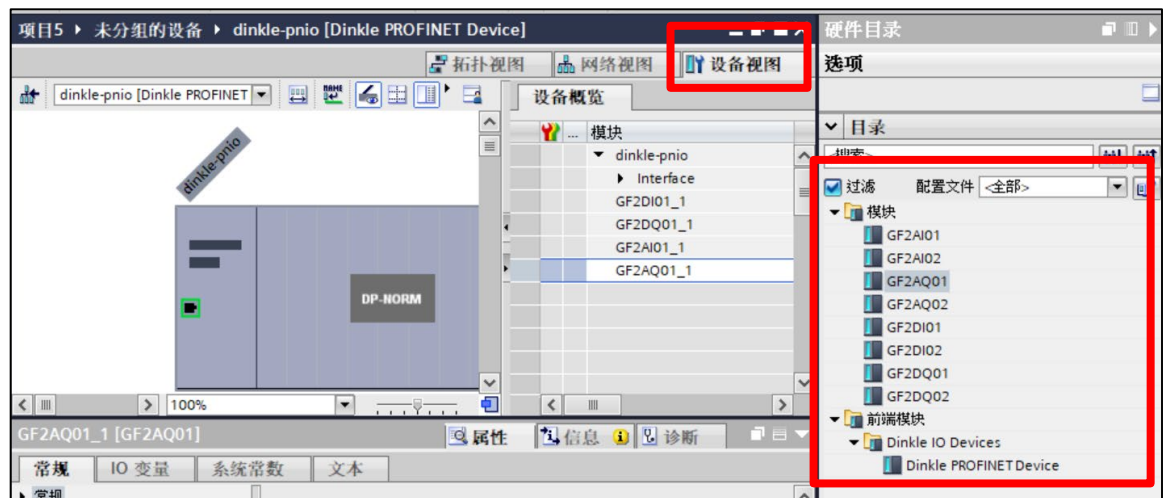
项目5 ▸ 未分组的设备 ▸ dinkle-pnio [Dinkle PROFINET Device]

拓扑视图
网络视图
设备视图

dinkle-pnio [Dinkle PROFINET

100%

dinkle-pnio

DP-NORM

设备概览

模块
dinkle-pnio
Interface
GF2DI01_1
GF2DQ01_1
GF2AI01_1
GF2AQ01_1

硬件目录
选项
目录
<搜索>
过滤
配置文件 <全部>
模块
GF2AI01
GF2AI02
GF2AQ01
GF2AQ02
GF2DI01
GF2DI02
GF2DQ01
GF2DQ02
前端模块
Dinkle IO Devices
Dinkle PROFINET Device

GF2AQ01_1 [GF2AQ01]
属性
信息
诊断
常规
IO 变量
系统常数
文本
常规